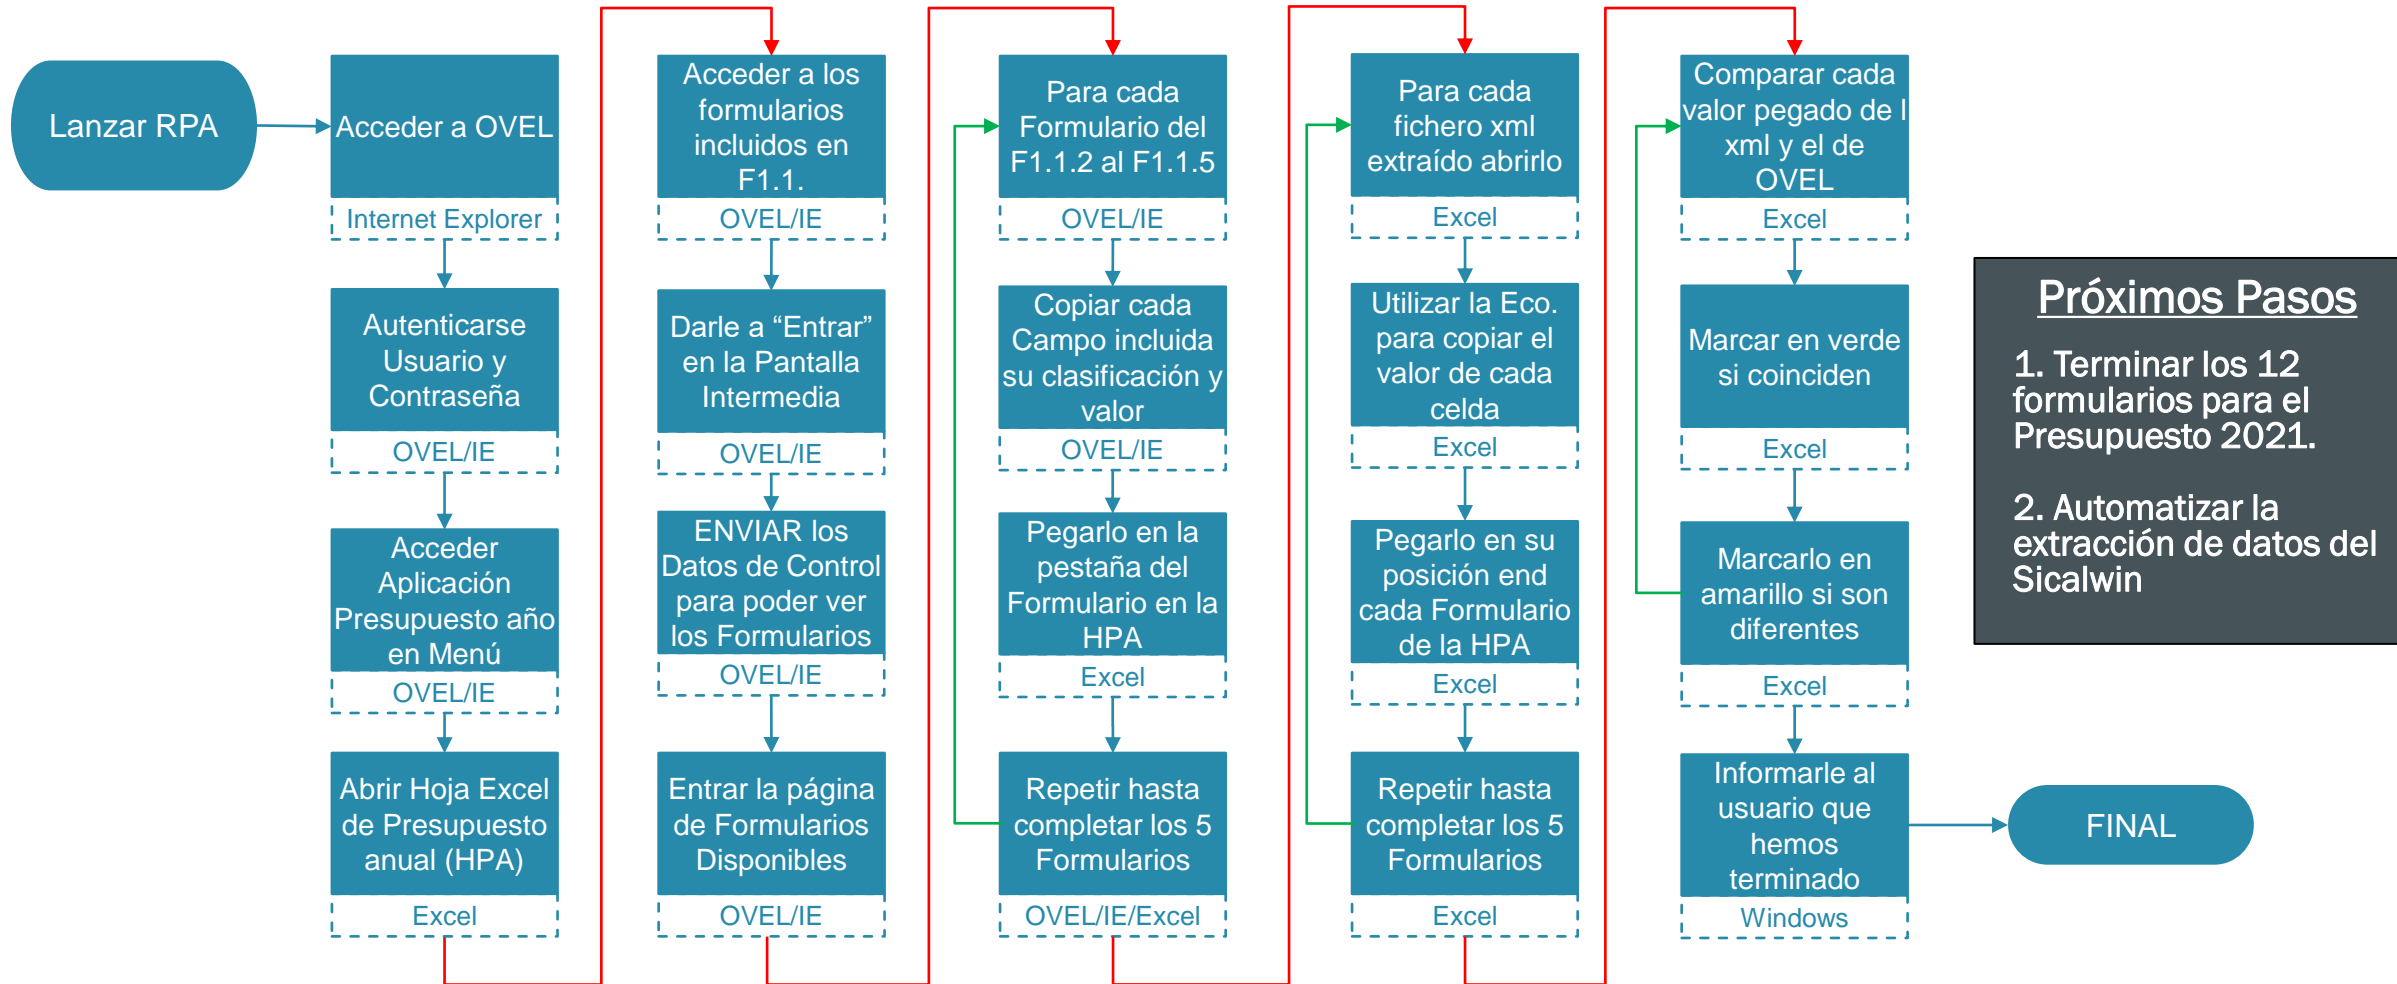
Lanzar RPA

Acceder a OVEL
Internet Explorer

Autenticarse Usuario y Contraseña
OVEL/IE

Acceder Aplicación Presupuesto año en Menú
OVEL/IE

Abrir Hoja Excel de Presupuesto anual (HPA)
Excel

Acceder a los formularios incluidos en F1.1.
OVEL/IE

Darle a “Entrar” en la Pantalla Intermedia
OVEL/IE

ENVIAR los Datos de Control para poder ver los Formularios
OVEL/IE

Entrar la página de Formularios Disponibles
OVEL/IE

Para cada Formulario del F1.1.2 al F1.1.5
OVEL/IE

Copiar cada Campo incluida su clasificación y valor
OVEL/IE

Pegarlo en la pestaña del Formulario en la HPA
Excel

Repetir hasta completar los 5 Formularios
OVEL/IE/Excel

Para cada fichero xml extraído abrirlo
Excel

Utilizar la Eco. para copiar el valor de cada celda
Excel

Pegarlo en su posición end cada Formulario de la HPA
Excel

Repetir hasta completar los 5 Formularios
Excel

Comparar cada valor pegado de l xml y el de OVEL
Excel

Marcar en verde si coinciden
Excel

Marcarlo en amarillo si son diferentes
Excel

Informarle al usuario que hemos terminado
Windows

FINAL

Próximos Pasos

1. Terminar los 12 formularios para el Presupuesto 2021.

2. Automatizar la extracción de datos del Sicalwin